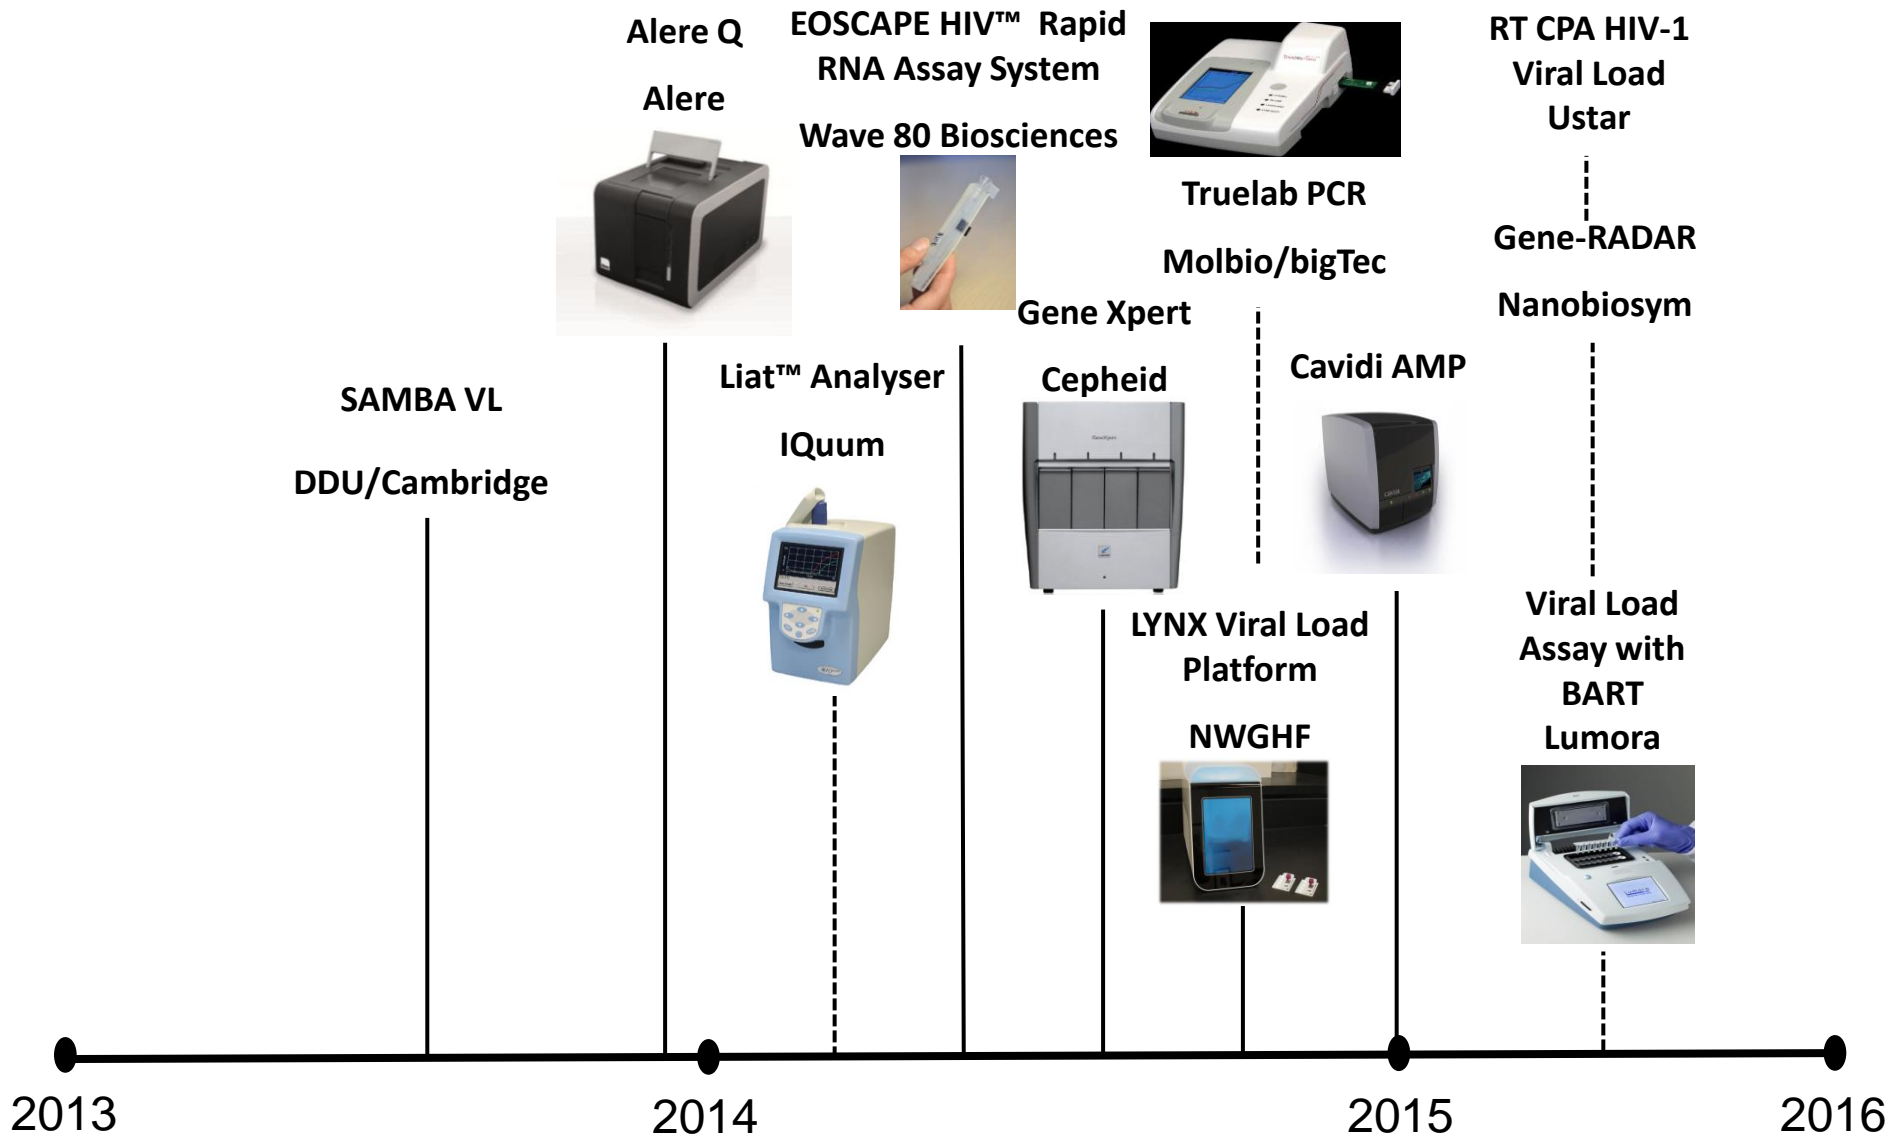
Alere Q

Alere

EOSCAPE HIV™ Rapid RNA Assay System

Wave 80 Biosciences

Truelab PCR

Molbio/bigTec

RT CPA HIV-1 Viral Load Ustar

Gene-RADAR

Nanobiosym

SAMBA VL

DDU/Cambridge

Liat™ Analyser

IQuum

Gene Xpert

Cepheid

Cavidi AMP

LYNX Viral Load Platform

NWGHF

Viral Load Assay with BART

Lumora

2013

2014

2015

2016